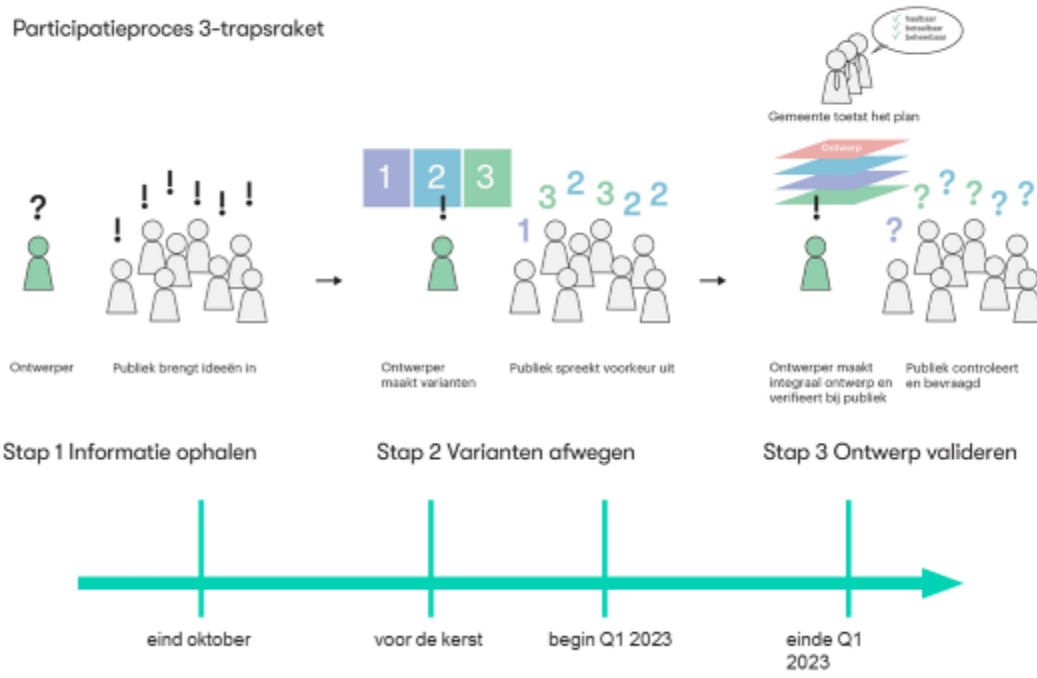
Participatieproces 3-trapsraket

haalbaar
betaalbaar
beheerbaar

Gemeente toetst het plan

?

!
!
!
!
!
!

Ontwerper

Publiek brengt ideeën in

1 2 3

!

3 2 3 2 2
1

Ontwerper maakt varianten

Publiek spreekt voorkeur uit

Ontwerp

!

? ? ? ? ?
?

Ontwerper maakt integraal ontwerp en verifieert bij publiek

Publiek controleert en bevraagd

Stap 1 Informatie ophalen

Stap 2 Varianten afwegen

Stap 3 Ontwerp valideren

eind oktober

voor de kerst

begin Q1 2023

einde Q1 2023